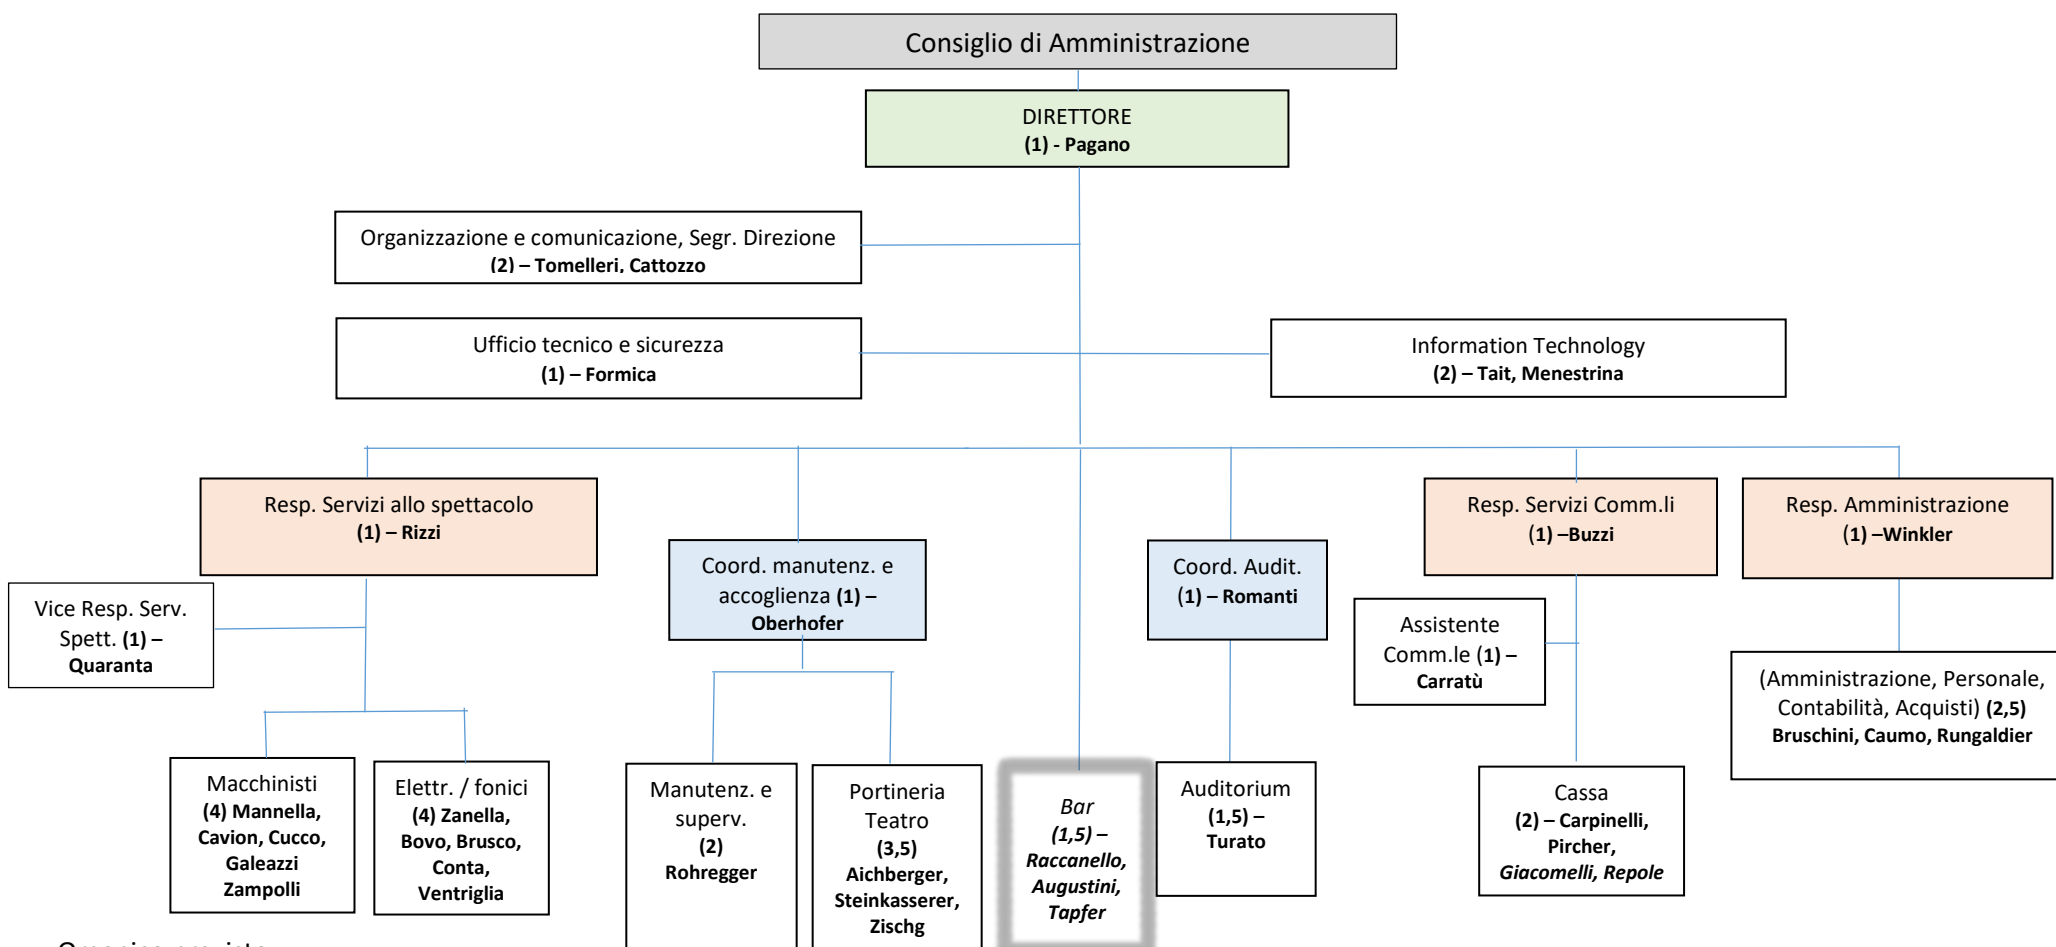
Consiglio di Amministrazione

DIRETTORE
(1) - Pagano

Organizzazione e comunicazione, Segr. Direzione
(2) – Tomelleri, Cattozzo

Ufficio tecnico e sicurezza
(1) – Formica

Information Technology
(2) – Tait, Menestrina

Resp. Servizi allo spettacolo
(1) – Rizzi

Vice Resp. Serv. Spett. (1) – Quaranta

Macchinisti
(4) Mannella, Cavion, Cucco, Galeazzi Zampolli

Elettr. / fonici
(4) Zanella, Bovo, Brusco, Conta, Ventriglia

Coord. manutenz. e accoglienza (1) – Oberhofer

Manutenz. e superv.
(2)
Rohregger

Portineria Teatro
(3,5)
Aichberger, Steinkasserer, Zischg

Bar
(1,5) – Raccanello, Augustini, Tapfer

Coord. Audit.
(1) – Romanti

Auditorium
(1,5) – Turato

Resp. Servizi Comm.li
(1) –Buzzi

Assistente Comm.le (1) – Carratù

Cassa
(2) – Carpinelli, Pircher, Giacomelli, Repole

Resp. Amministrazione
(1) –Winkler

(Amministrazione, Personale, Contabilità, Acquisti) (2,5)
Bruschini, Caumo, Rungaldier

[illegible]